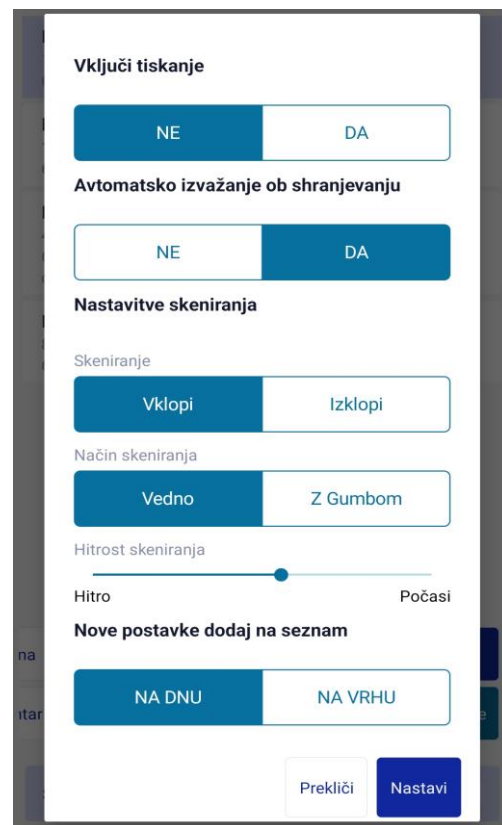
Vključi tiskanje

NE DA

Avtomatsko izvažanje ob shranjevanju

NE DA

Nastavitve skeniranja

Skeniranje

Vklopi Izklopi

Način skeniranja

Vedno Z Gumbom

Hitrost skeniranja

Hitro Počasi

Nove postavke dodaj na seznam

NA DNU NA VRHU

Prekliči Nastavi